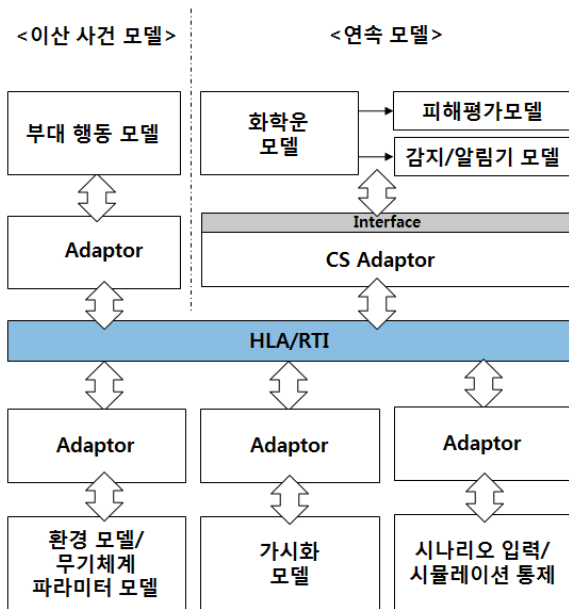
<이산 사건 모델>

<연속 모델>

부대 행동 모델

화학운 모델

피해평가모델

감지/알림기 모델

Interface

Adaptor

CS Adaptor

HLA/RTI

Adaptor

Adaptor

Adaptor

환경 모델/ 무기체계 파라미터 모델

가시화 모델

시나리오 입력/ 시뮬레이션 통제